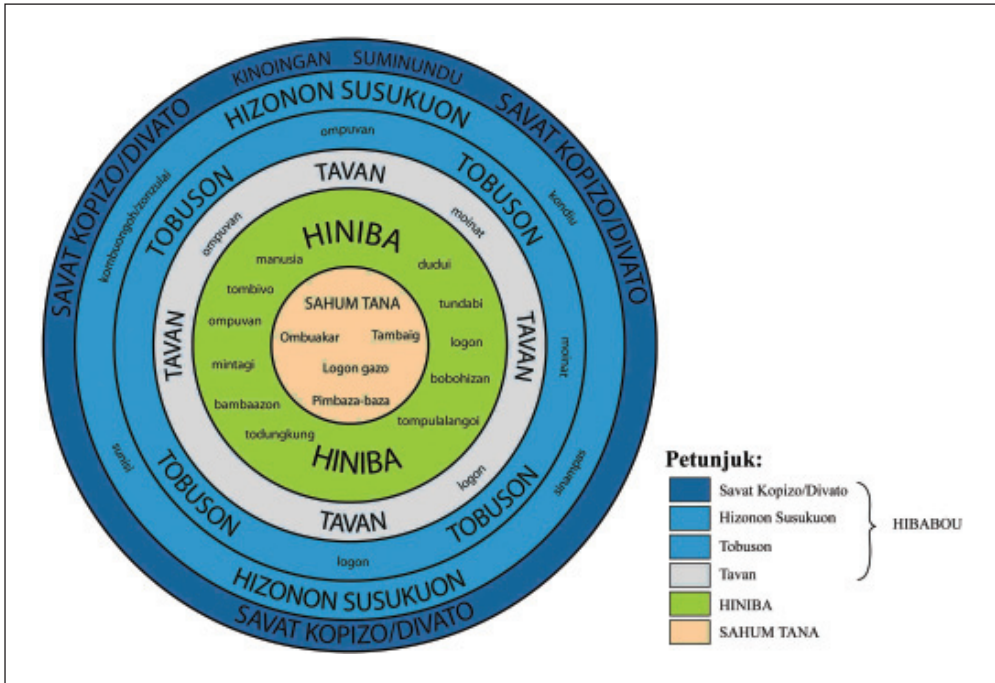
KINOINGAN SUMINUNDU
SAVAT KOPIZO/DIVATO
SAVAT KOPIZO/DIVATO
HIZONON SUSUKUON
ompuvan
TOBUSON
TOBUSON
kombongohizonzulai
kondiu
TAVAN
moinat
ompuvan
HINIBA
manusia
dudui
tombivo
tundabi
SAHUM TANA
Ombuakar
Tambaig
logon
ompuvan
TAVAN
TAVAN
mintagi
Logon gazo
bobohizan
moinat
bambaazon
Pimbaza-baza
tompulalangoi
todungkung
HINIBA
sumisi
logon
sinampas
TOBUSON
TOBUSON
TAVAN
logon
HIZONON SUSUKUON
SAVAT KOPIZO/DIVATO

Petunjuk:
Savat Kopizo/Divato
Hizonon Susukuon
Tobuson
Tavan
HINIBA
SAHUM TANA
HIBABOU